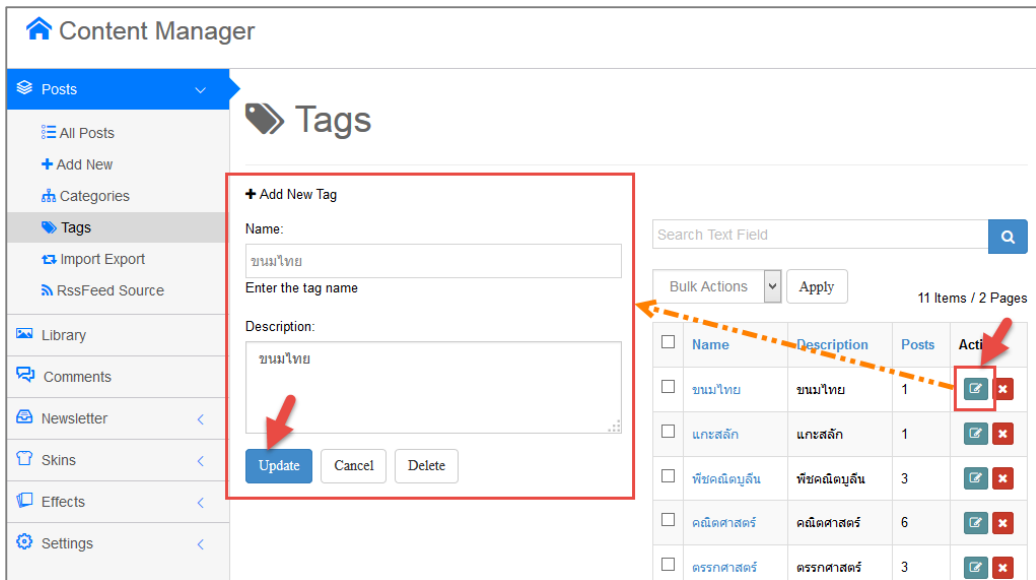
Content Manager

Posts
All Posts
Add New
Categories
Tags
Import Export
RssFeed Source
Library
Comments
Newsletter
Skins
Effects
Settings

Tags

Add New Tag
Name:
ขนมไทย
Enter the tag name
Description:
ขนมไทย
Update Cancel Delete

Search Text Field
Bulk Actions Apply
11 Items / 2 Pages

| | Name | Description | Posts | Acti |
|---|---|---|---|---|
| | ขนมไทย | ขนมไทย | 1 | |
| | แกะสลัก | แกะสลัก | 1 | |
| | พืชคณิตบูลีน | พืชคณิตบูลีน | 3 | |
| | คณิตศาสตร์ | คณิตศาสตร์ | 6 | |
| | ตรรกศาสตร์ | ตรรกศาสตร์ | 3 | |